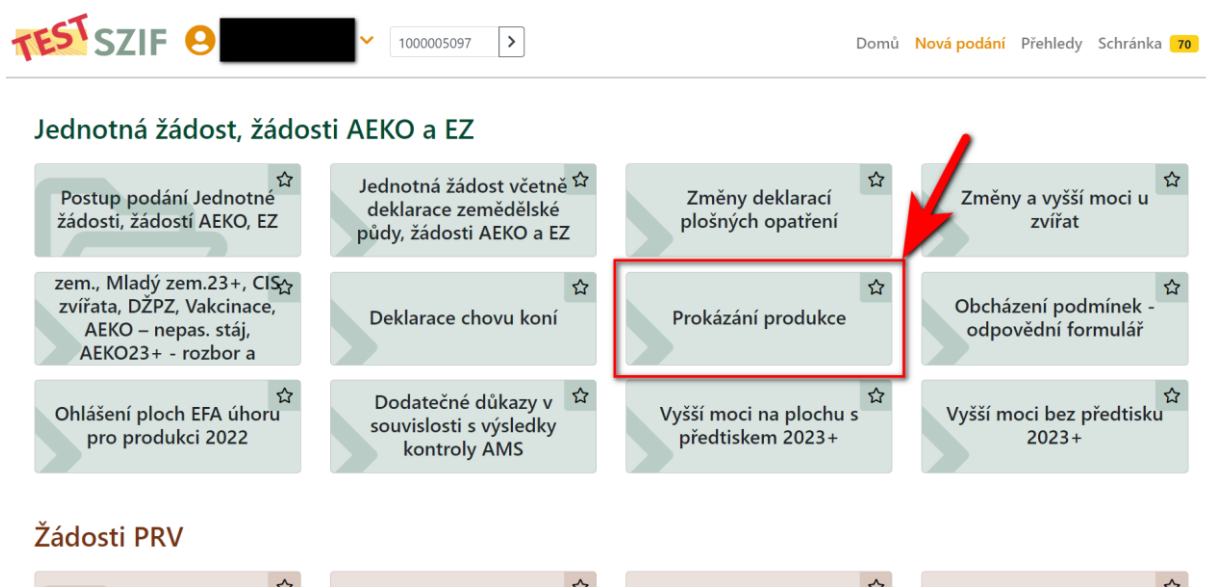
TEST SZIF

1000005097

Domů Nová podání Přehledy Schránka 70

Jednotná žádost, žádosti AEKO a EZ

Postup podání Jednotné žádosti, žádostí AEKO, EZ

Jednotná žádost včetně deklarace zemědělské půdy, žádosti AEKO a EZ

Změny deklarací plošných opatření

Změny a vyšší moci u zvířat

zem., Mladý zem.23+, CIS zvířata, DŽPZ, Vakcinace, AEKO – nepas. stáj, AEKO23+ - rozbor a

Deklarace chovu koní

Prokázání produkce

Obcházení podmínek - odpovědní formulář

Ohlášení ploch EFA úhoru pro produkci 2022

Dodatečné důkazy v souvislosti s výsledky kontroly AMS

Vyšší moci na plochu s předtiskem 2023+

Vyšší moci bez předtisku 2023+

Žádosti PRV